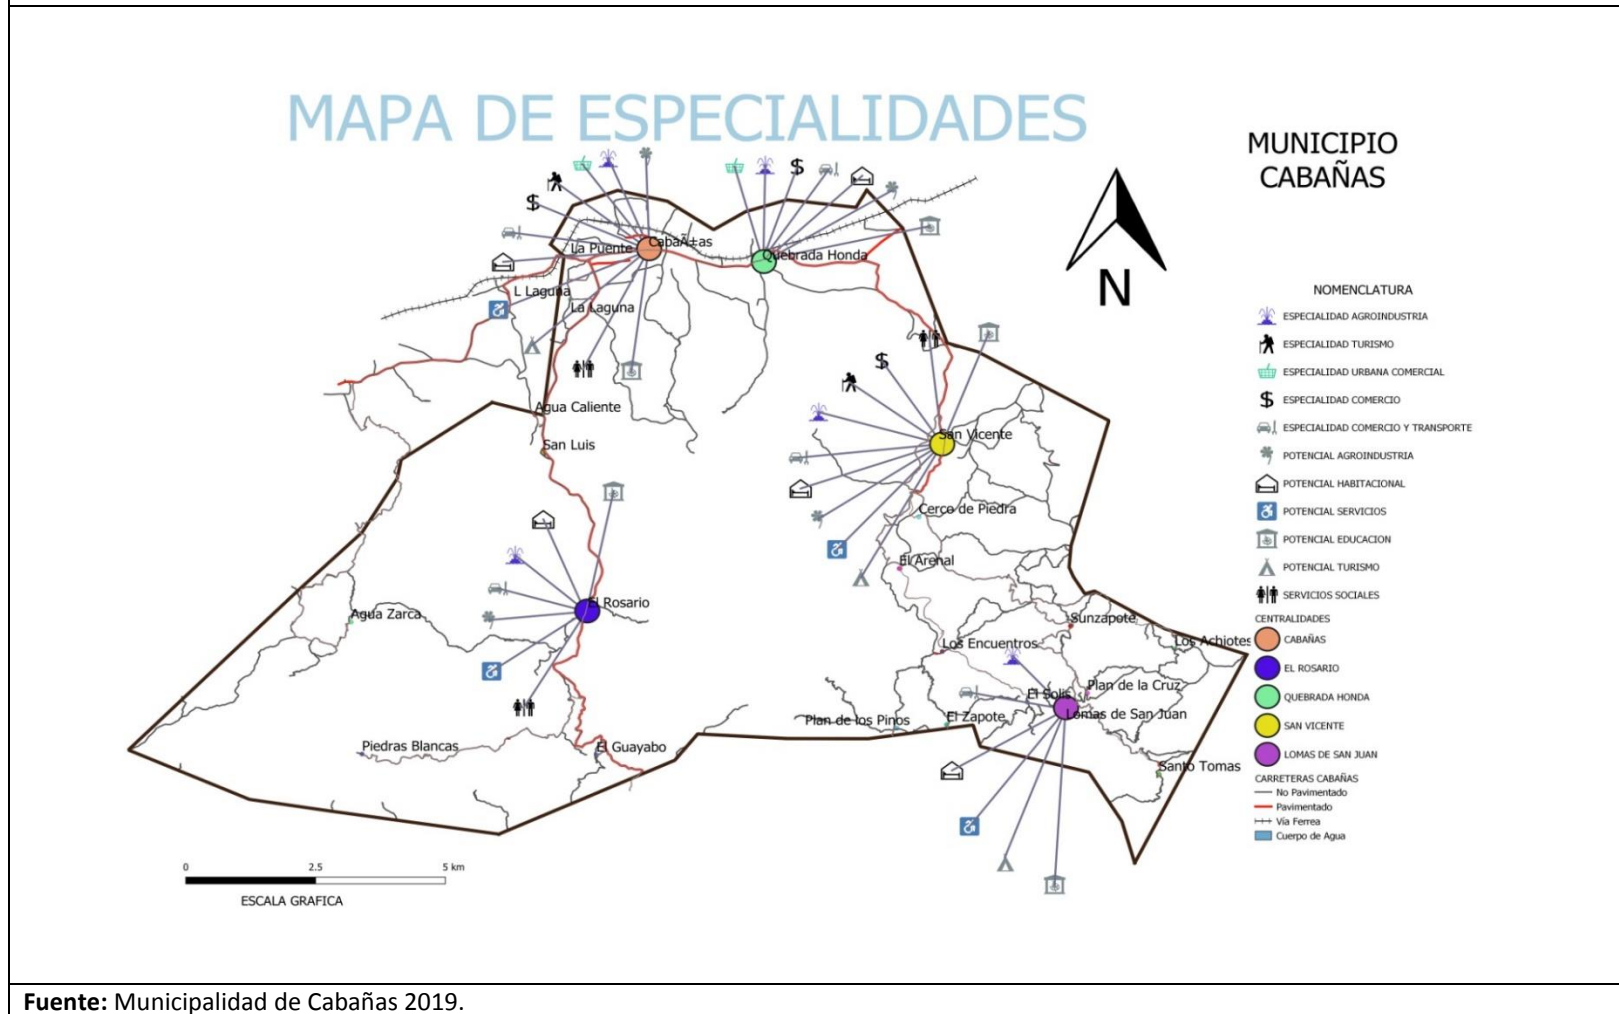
MAPA DE ESPECIALIDADES

MUNICIPIO CABAÑAS

N

La Puente
CabaÃ±as
Quebrada Honda
L Laguna
La Laguna
Agua Caliente
San Luis
San Vicente
Cerco de Piedra
El Arenal
El Rosario
Agua Zarca
Sunzapote
Los Achiotes
Los Encuentros
El Solis
Plan de la Cruz
Lomas de San Juan
Plan de los Pinos
El Zapote
Piedras Blancas
El Guayabo
Santo Tomas

NOMENCLATURA
ESPECIALIDAD AGROINDUSTRIA
ESPECIALIDAD TURISMO
ESPECIALIDAD URBANA COMERCIAL
ESPECIALIDAD COMERCIO
ESPECIALIDAD COMERCIO Y TRANSPORTE
POTENCIAL AGROINDUSTRIA
POTENCIAL HABITACIONAL
POTENCIAL SERVICIOS
POTENCIAL EDUCACION
POTENCIAL TURISMO
SERVICIOS SOCIALES
CENTRALIDADES
CABAÑAS
EL ROSARIO
QUEBRADA HONDA
SAN VICENTE
LOMAS DE SAN JUAN
CARRETERAS CABAÑAS
No Pavimentado
Pavimentado
Via Ferrea
Cuerpo de Agua

0 2.5 5 km
ESCALA GRAFICA

**Fuente:** Municipalidad de Cabañas 2019.